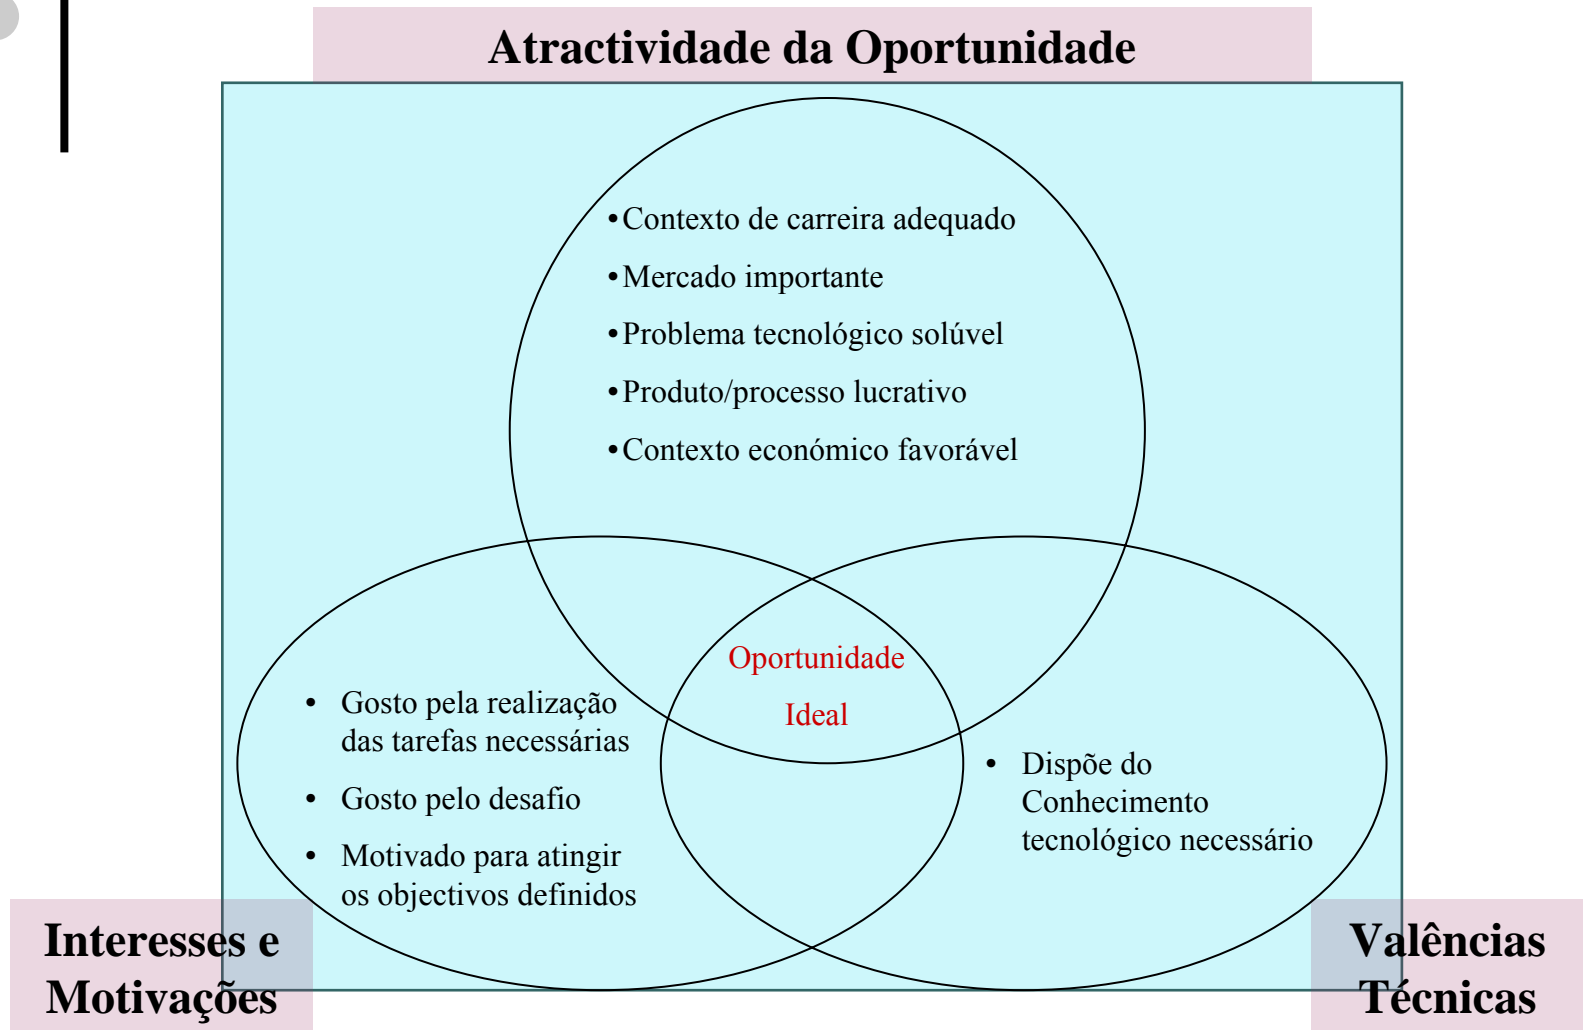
Atractividade da Oportunidade

• Contexto de carreira adequado
• Mercado importante
• Problema tecnológico solúvel
• Produto/processo lucrativo
• Contexto económico favorável

Oportunidade
Ideal

• Gosto pela realização das tarefas necessárias
• Gosto pelo desafio
• Motivado para atingir os objectivos definidos

• Dispõe do Conhecimento tecnológico necessário

Interesses e Motivações

Valências Técnicas